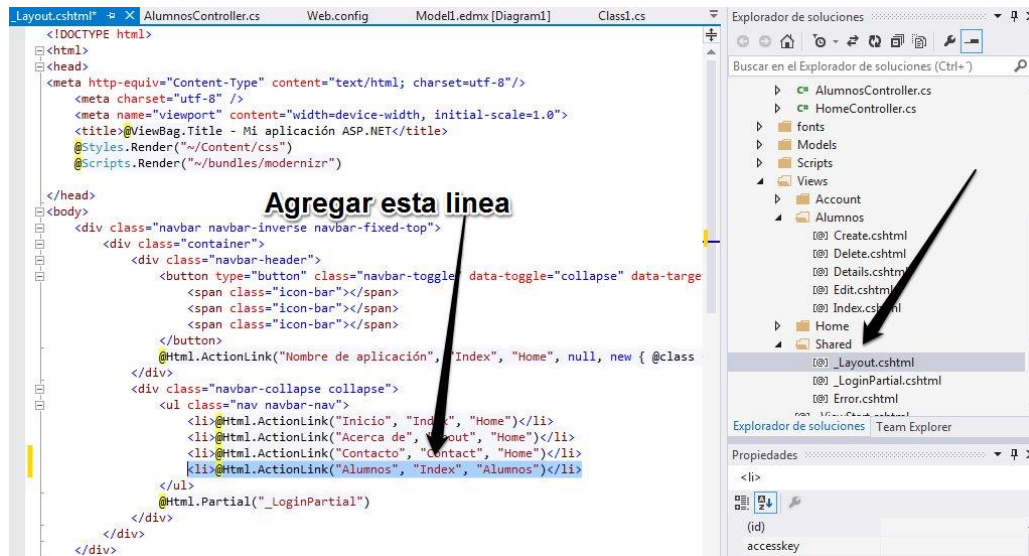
_Layout.cshtml* ✕ AlumnosController.cs Web.config Model1.edmx [Diagram1] Class1.cs

<!DOCTYPE html>
<html>
<head>
<meta http-equiv="Content-Type" content="text/html; charset=utf-8"/>
<meta charset="utf-8" />
<meta name="viewport" content="width=device-width, initial-scale=1.0">
<title>@ViewBag.Title - Mi aplicación ASP.NET</title>
@Styles.Render("~/Content/css")
@Scripts.Render("~/bundles/modernizr")

</head>
<body>
<div class="navbar navbar-inverse navbar-fixed-top">
<div class="container">
<div class="navbar-header">
<button type="button" class="navbar-toggle" data-toggle="collapse" data-targe
<span class="icon-bar"></span>
<span class="icon-bar"></span>
<span class="icon-bar"></span>
</button>
@Html.ActionLink("Nombre de aplicación", "Index", "Home", null, new { @class
</div>
<div class="navbar-collapse collapse">
<ul class="nav navbar-nav">
<li>@Html.ActionLink("Inicio", "Index", "Home")</li>
<li>@Html.ActionLink("Acerca de", "About", "Home")</li>
<li>@Html.ActionLink("Contacto", "Contact", "Home")</li>
<li>@Html.ActionLink("Alumnos", "Index", "Alumnos")</li>
</ul>
@Html.Partial("_LoginPartial")
</div>
</div>
</div>

Agregar esta linea

Explorador de soluciones
Buscar en el Explorador de soluciones (Ctrl+')
C# AlumnosController.cs
C# HomeController.cs
fonts
Models
Scripts
Views
Account
Alumnos
[@] Create.cshtml
[@] Delete.cshtml
[@] Details.cshtml
[@] Edit.cshtml
[@] Index.cshtml
Home
Shared
[@] _Layout.cshtml
[@] _LoginPartial.cshtml
[@] Error.cshtml
Explorador de soluciones Team Explorer
Propiedades
<li>
(id)
accesskey